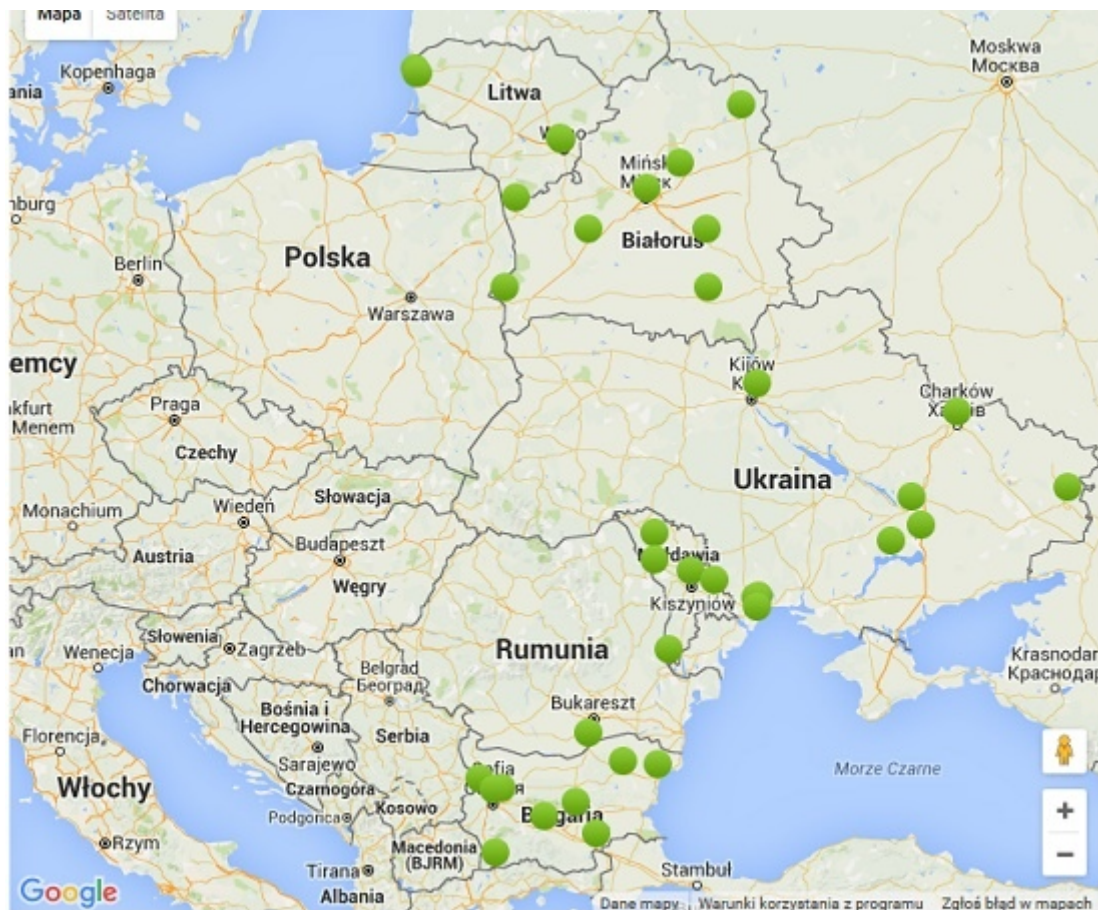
Mapa Satelita

Kopenhaga
ania
Litwa
Moskwa
Москва
Mińsk
M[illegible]ск
nburg
Białoruś
Berlin
Polska
Warszawa
emcy
Kijów
К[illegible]
Charków
Х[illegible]в
nkfurt
Menem
Praga
Czechy
Ukraina
Monachium
Wiedeń
Słowacja
Austria
Budapeszt
Mołdawia
Węgry
Kiszyniów
Słowenia
Zagrzeb
Rumunia
Wenecja
Chorwacja
Belgrad
Београд
Krasnodar
Краснодар
Bośnia i
Hercegowina
Bukareszt
Florencja
Serbia
Sarajewo
Sofia
Morze Czarne
Włochy
Czarnogóra
Kosowo
Podgorica
Bułgaria
Macedonia
(BJRM)
Rzym
Tirana
Stambuł
Albania
Google
Dane mapy Warunki korzystania z programu Zgłoś błąd w mapach
+
−